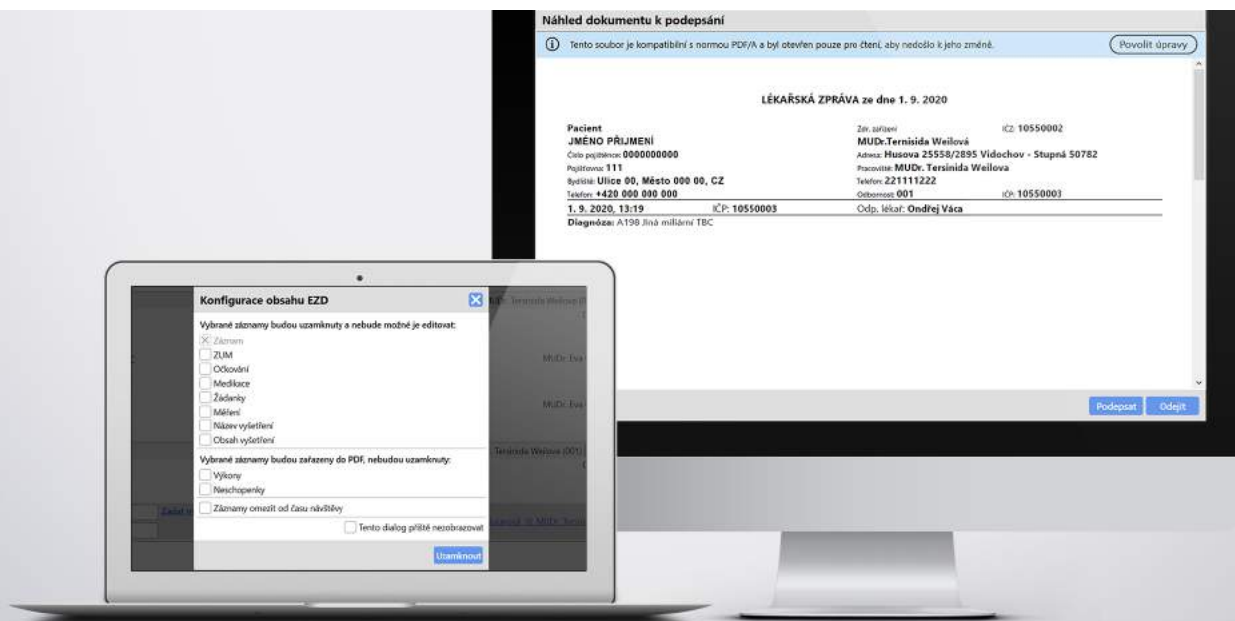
Náhled dokumentu k podepsání

Tento soubor je kompatibilní s normou PDF/A a byl otevřen pouze pro čtení, aby nedošlo k jeho změně.

Povolit úpravy

LÉKAŘSKÁ ZPRÁVA ze dne 1. 9. 2020

Pacient
JMÉNO PŘIJMENÍ
Číslo pojištěnce: 0000000000
Pojišťovna: 111
Bydliště: Ulice 00, Město 000 00, CZ
Telefon: +420 000 000 000

Zdr. zařízení
IČZ: 10550002
MUDr.Ternisida Weilová
Adresa: Husova 25558/2895 Vidochov - Stupná 50782
Pracoviště: MUDr. Tersinida Weilova
Telefon: 221111222
Odbornost: 001
IČP: 10550003

1. 9. 2020, 13:19 IČP: 10550003 Odp. lékař: Ondřej Váca
Diagnóza: A198 Jiná miliární TBC

Podepsat Odejít

Konfigurace obsahu EZD

Vybrané záznamy budou uzamknuty a nebude možné je editovat:
Záznam
ZUM
Očkování
Medikace
Žádanky
Měření
Název vyšetření
Obsah vyšetření

Vybrané záznamy budou zařazeny do PDF, nebudou uzamknuty:
Výkony
Neschopenky

Záznamy omezit od času návštěvy

Tento dialog příště nezobrazovat

Uzamknout

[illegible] Tersinida Weilová
MUDr. Eva
MUDr. Eva
Tersinida Weilova (001)